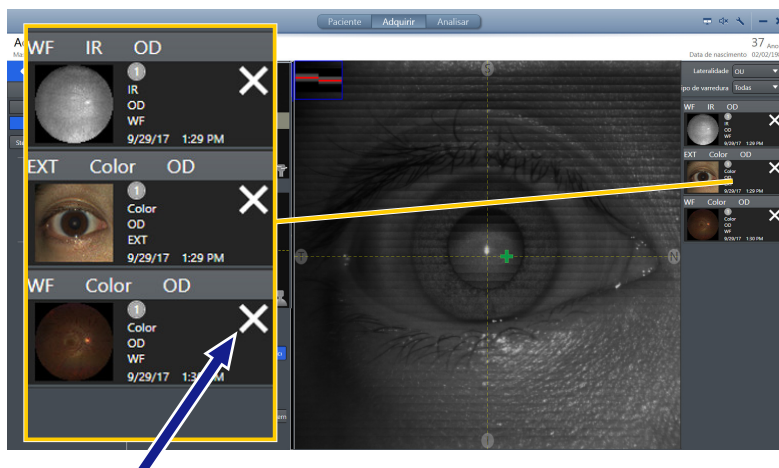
Paciente Adquirir Analisar

37 Ano
Data de nascimento 02/02/19

WF IR OD
1
IR
OD
WF
9/29/17 1:29 PM

EXT Color OD
1
Color
OD
EXT
9/29/17 1:29 PM

WF Color OD
1
Color
OD
WF
9/29/17 1:3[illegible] PM

Lateralidade OU
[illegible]po de varredura Todas

WF IR OD
IR
OD
WF
9/29/17 1:29 PM

EXT Color OD
Color
OD
EXT
9/29/17 1:29 PM

WF Color OD
Color
OD
WF
9/29/17 1:30 PM